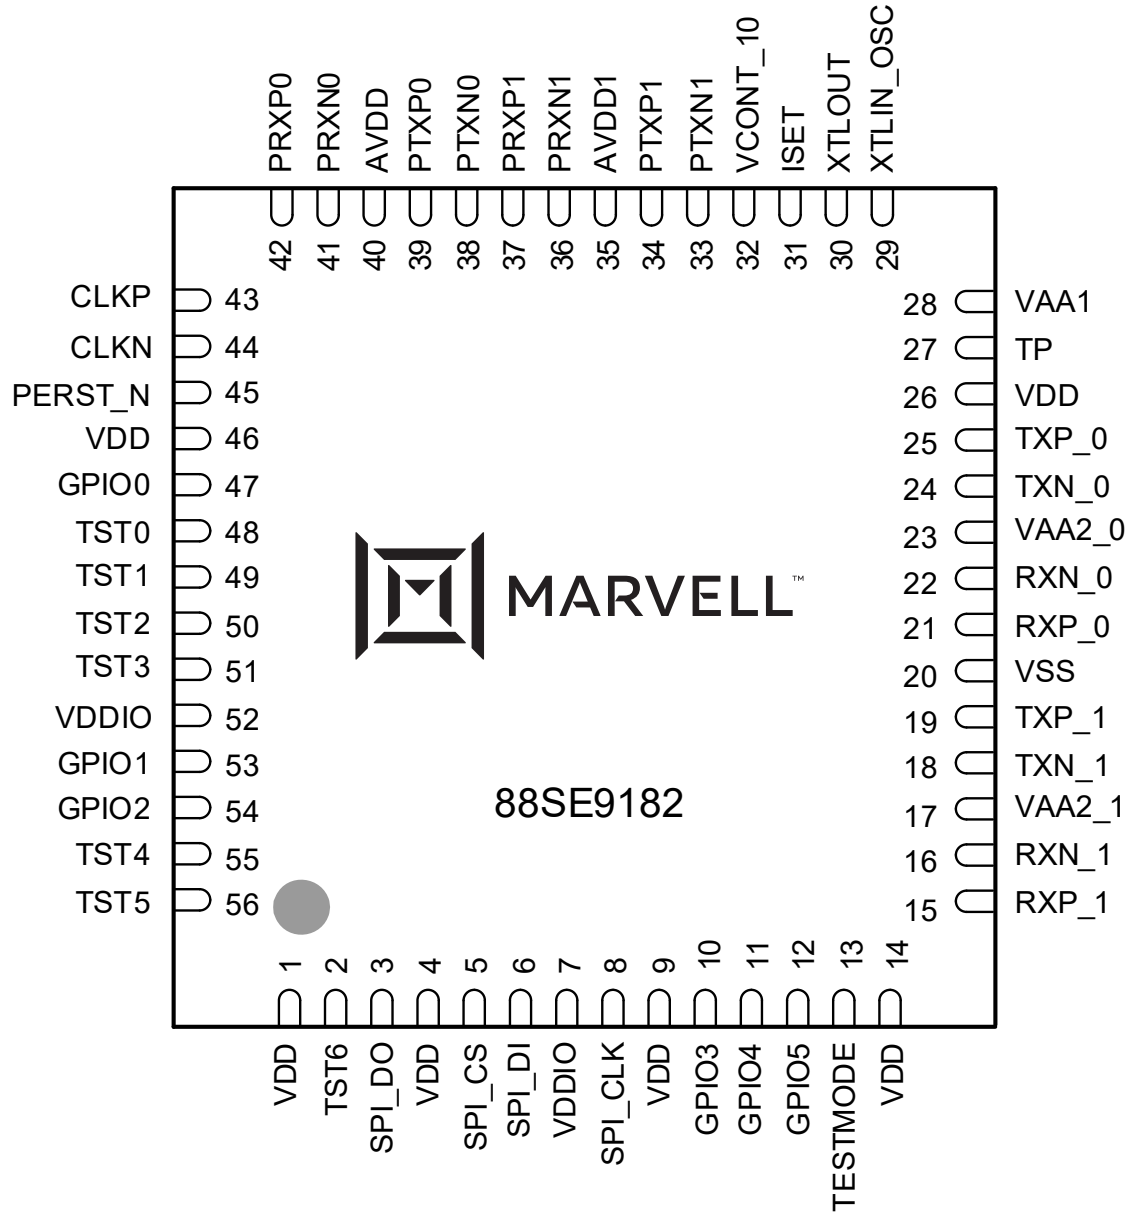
PRXP0 PRXN0 AVDD PTXP0 PTXN0 PRXP1 PRXN1 AVDD1 PTXP1 PTXN1 VCONT_10 ISET XTLOUT XTLIN_OSC

42 41 40 39 38 37 36 35 34 33 32 31 30 29

CLKP 43
CLKN 44
PERST_N 45
VDD 46
GPIO0 47
TST0 48
TST1 49
TST2 50
TST3 51
VDDIO 52
GPIO1 53
GPIO2 54
TST4 55
TST5 56

28 VAA1
27 TP
26 VDD
25 TXP_0
24 TXN_0
23 VAA2_0
22 RXN_0
21 RXP_0
20 VSS
19 TXP_1
18 TXN_1
17 VAA2_1
16 RXN_1
15 RXP_1

MARVELL™

88SE9182

1 2 3 4 5 6 7 8 9 10 11 12 13 14

VDD TST6 SPI_DO VDD SPI_CS SPI_DI VDDIO SPI_CLK VDD GPIO3 GPIO4 GPIO5 TESTMODE VDD